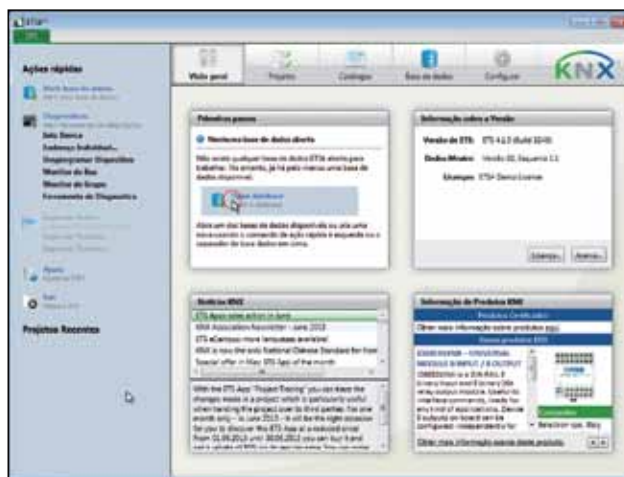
ETS5

Ações rápidas

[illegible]

Diagnósticos
Info Device
Endereço Individual...
Desprogramar Dispositivo
Monitor de Bus
Monitor de Grupo
Ferramenta de Diagnóstico

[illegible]

Ajuda

Sair

Projetos Recentes

Visão geral
Projetos
Catálogos
Base de dados
Configurar

KNX

Primeiros passos

Nenhuma base de dados aberta

Não existe qualquer base de dados ETS5 aberta para trabalhar. No entanto, já há pelo menos uma base de dados disponível.

Abrir database

Abra um das bases de dados disponíveis ou uma selecionando o comando de ação rápida à esquerda ou o separador de base de dados em cima.

Informação sobre a Versão

Versão do ETS: ETS 4.1.5 (Build 3246)

Dados Mestre: Versão 38, Sequência 11

Licenças: ETS4 Demo License

Licenças... Avançar...

Notícias KNX

ETS Apps sales action in June
KNX Association Newsletter - June 2013
ETS eCampus now 7 languages available!
KNX is now the only National Chinese Standard for Home
Special offer in May: ETS App of the month

With the ETS App "Project Tracing" you can trace the changes made in a project which is particularly useful when handing the project over to third parties. For one month only, in June 2013, it will be the right occasion for you to discover this ETS App at a reduced price. From 01.06.2013 until 30.06.2013 you can buy it and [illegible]

Informação de Produtos KNX

Produtos Certificados
Obter mais informação sobre produtos aqui
Novos produtos KNX

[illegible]

Obter mais informação acerca deste produto.